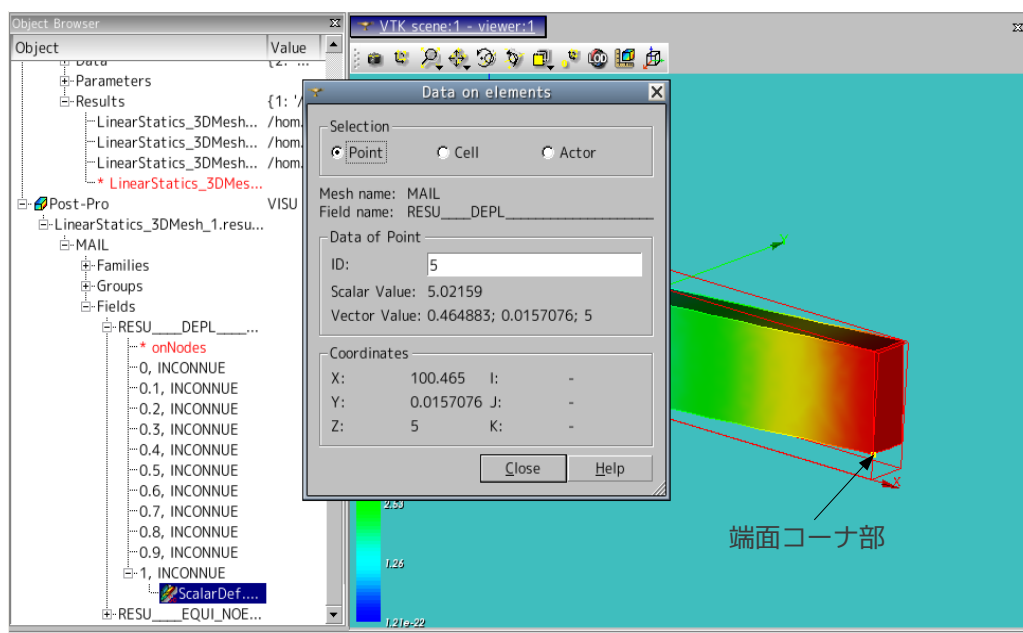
Object Browser

| Object | Value |
|---|---|
| Data | {2: ... |
| Parameters | |
| Results | {1: '/ |
| LinearStatics_3DMesh... | /hom. |
| LinearStatics_3DMesh... | /hom. |
| LinearStatics_3DMesh... | /hom. |
| * LinearStatics_3DMes... | |
| Post-Pro | VISU |
| LinearStatics_3DMesh_1.resu... | |
| MAIL | |
| Families | |
| Groups | |
| Fields | |
| RESU\_\_\_\_DEPL\_\_\_\_... | |
| * onNodes | |
| 0, INCONNUE | |
| 0.1, INCONNUE | |
| 0.2, INCONNUE | |
| 0.3, INCONNUE | |
| 0.4, INCONNUE | |
| 0.5, INCONNUE | |
| 0.6, INCONNUE | |
| 0.7, INCONNUE | |
| 0.8, INCONNUE | |
| 0.9, INCONNUE | |
| 1, INCONNUE | |
| ScalarDef.... | |
| RESU\_\_\_\_EQUI\_NOE... | |

VTK scene:1 - viewer:1

Data on elements

Selection
Point Cell Actor

Mesh name: MAIL
Field name: RESU\_\_\_\_DEPL\_\_\_\_\_\_\_\_\_\_\_\_\_\_\_\_\_\_\_\_

Data of Point
ID: 5
Scalar Value: 5.02159
Vector Value: 0.464883; 0.0157076; 5

Coordinates
X: 100.465 I: -
Y: 0.0157076 J: -
Z: 5 K: -

Close Help

2.53
1.26
1.21e-22

端面コーナ部